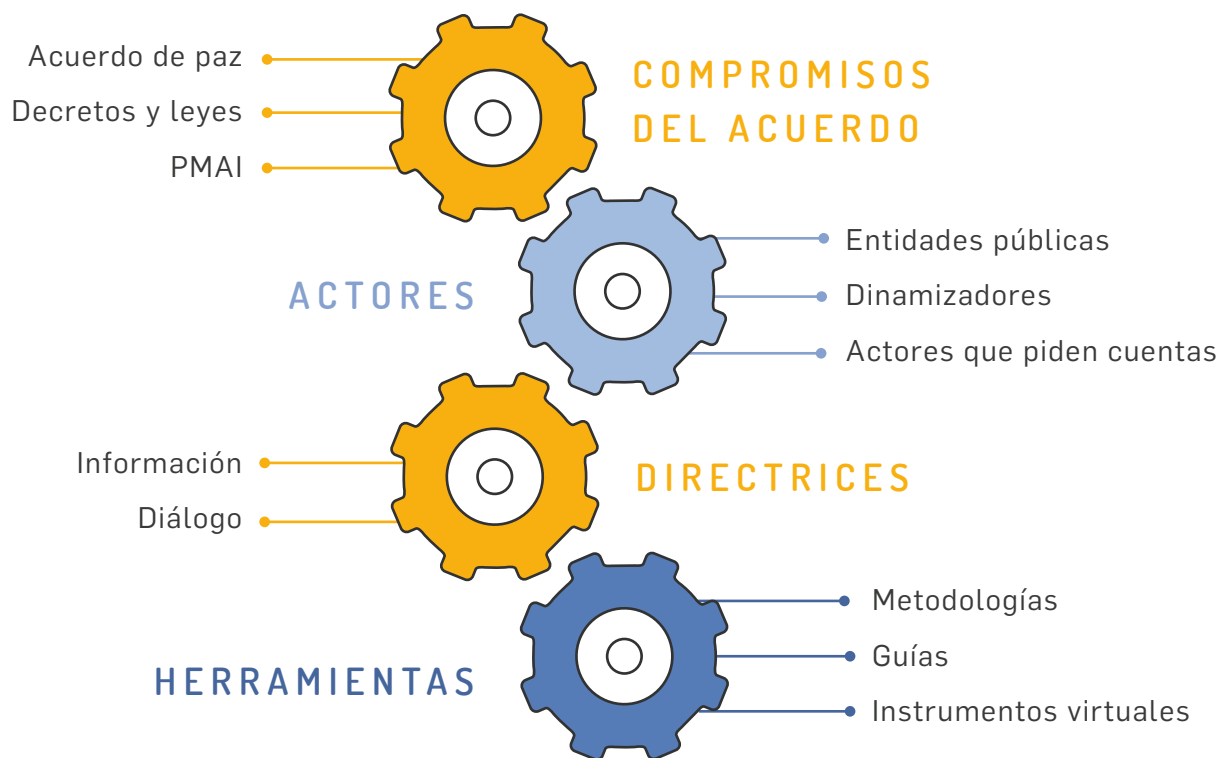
Acuerdo de paz
Decretos y leyes
PMAI

COMPROMISOS DEL ACUERDO

ACTORES

Entidades públicas
Dinamizadores
Actores que piden cuentas

Información
Diálogo

DIRECTRICES

HERRAMIENTAS

Metodologías
Guías
Instrumentos virtuales